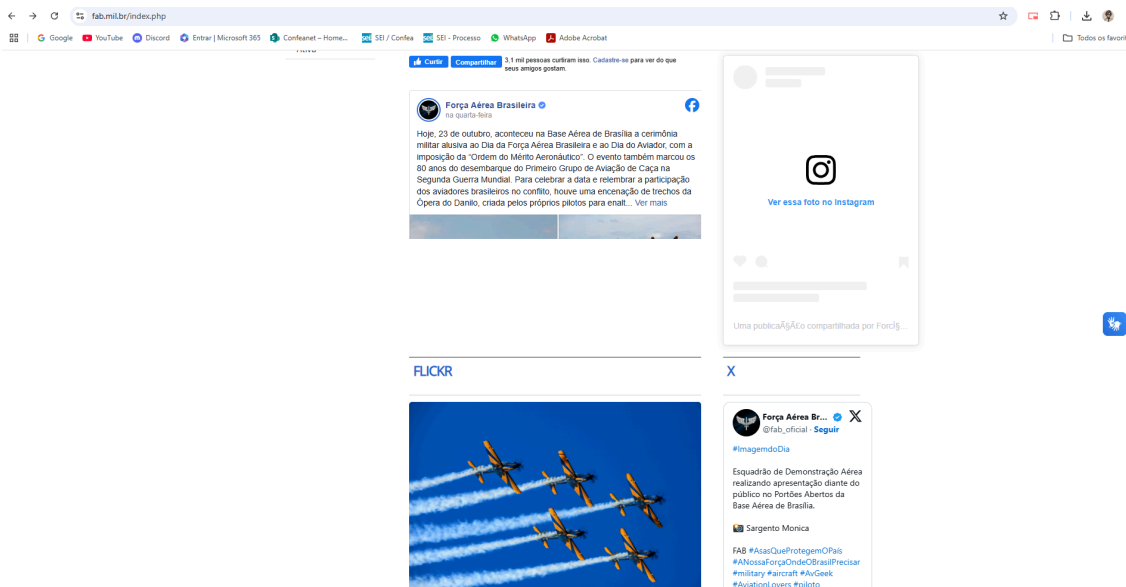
fab.mil.br/index.php

Google YouTube Discord Entrar | Microsoft 365 Confeanet – Home... SEI / Confea SEI - Processo WhatsApp Adobe Acrobat Todos os favorit

Ativa

Curtir Compartilhar 3,1 mil pessoas curtiram isso. Cadastre-se para ver do que seus amigos gostam.

Força Aérea Brasileira
na quarta-feira

Hoje, 23 de outubro, aconteceu na Base Aérea de Brasília a cerimônia militar alusiva ao Dia da Força Aérea Brasileira e ao Dia do Aviador, com a imposição da "Ordem do Mérito Aeronáutico". O evento também marcou os 80 anos do desembarque do Primeiro Grupo de Aviação de Caça na Segunda Guerra Mundial. Para celebrar a data e relembrar a participação dos aviadores brasileiros no conflito, houve uma encenação de trechos da Ópera do Danilo, criada pelos próprios pilotos para enalt... Ver mais

Ver essa foto no Instagram

Uma publicaÃ§Ã£o compartilhada por ForÃ§...

FLICKR

X

Força Aérea Br...
@fab_oficial · Seguir

#ImagemdoDia

Esquadrão de Demonstração Aérea realizando apresentação diante do público no Portões Abertos da Base Aérea de Brasília.

📸 Sargento Monica

FAB #AsasQueProtegemOPaís #ANossaForçaOndeOBrasilPrecisar #military #aircraft #AvGeek #AviationLovers #piloto